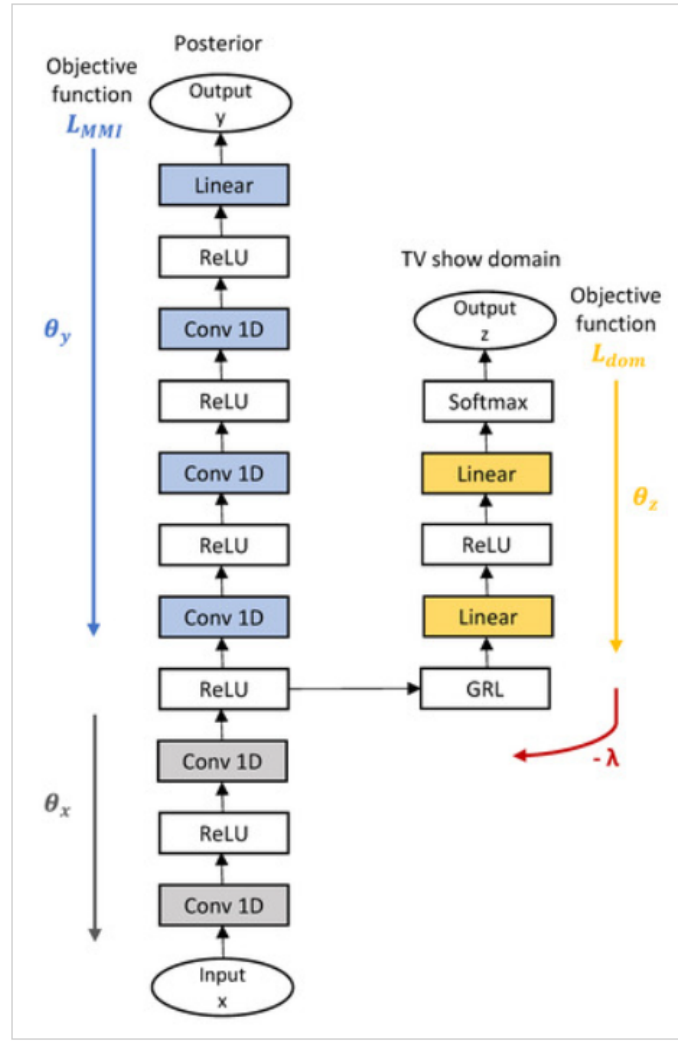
Posterior

Objective function $L_{MMI}$

Output y

Linear

ReLU

$\theta_y$

Conv 1D

ReLU

Conv 1D

ReLU

Conv 1D

ReLU

Conv 1D

ReLU

Conv 1D

$\theta_x$

Input x

TV show domain

Output z

Objective function $L_{dom}$

Softmax

Linear

$\theta_z$

ReLU

Linear

GRL

$-\lambda$